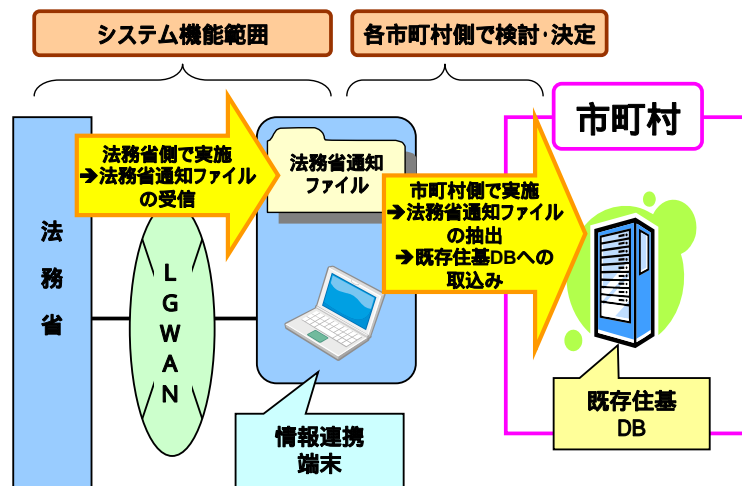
システム機能範囲

各市町村側で検討･決定

市町村

法務省

法務省側で実施
➔法務省通知ファイルの受信

LGWAN

法務省通知ファイル

市町村側で実施
➔法務省通知ファイルの抽出
➔既存住基DBへの取込み

情報連携端末

既存住基DB